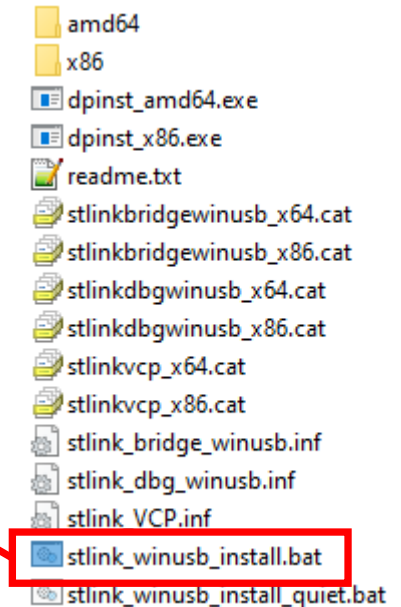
amd64
x86
dpinst_amd64.exe
dpinst_x86.exe
readme.txt
stlinkbridgewinusb_x64.cat
stlinkbridgewinusb_x86.cat
stlinkdbgwinusb_x64.cat
stlinkdbgwinusb_x86.cat
stlinkvcp_x64.cat
stlinkvcp_x86.cat
stlink_bridge_winusb.inf
stlink_dbg_winusb.inf
stlink_VCP.inf
stlink_winusb_install.bat
stlink_winusb_install_quiet.bat